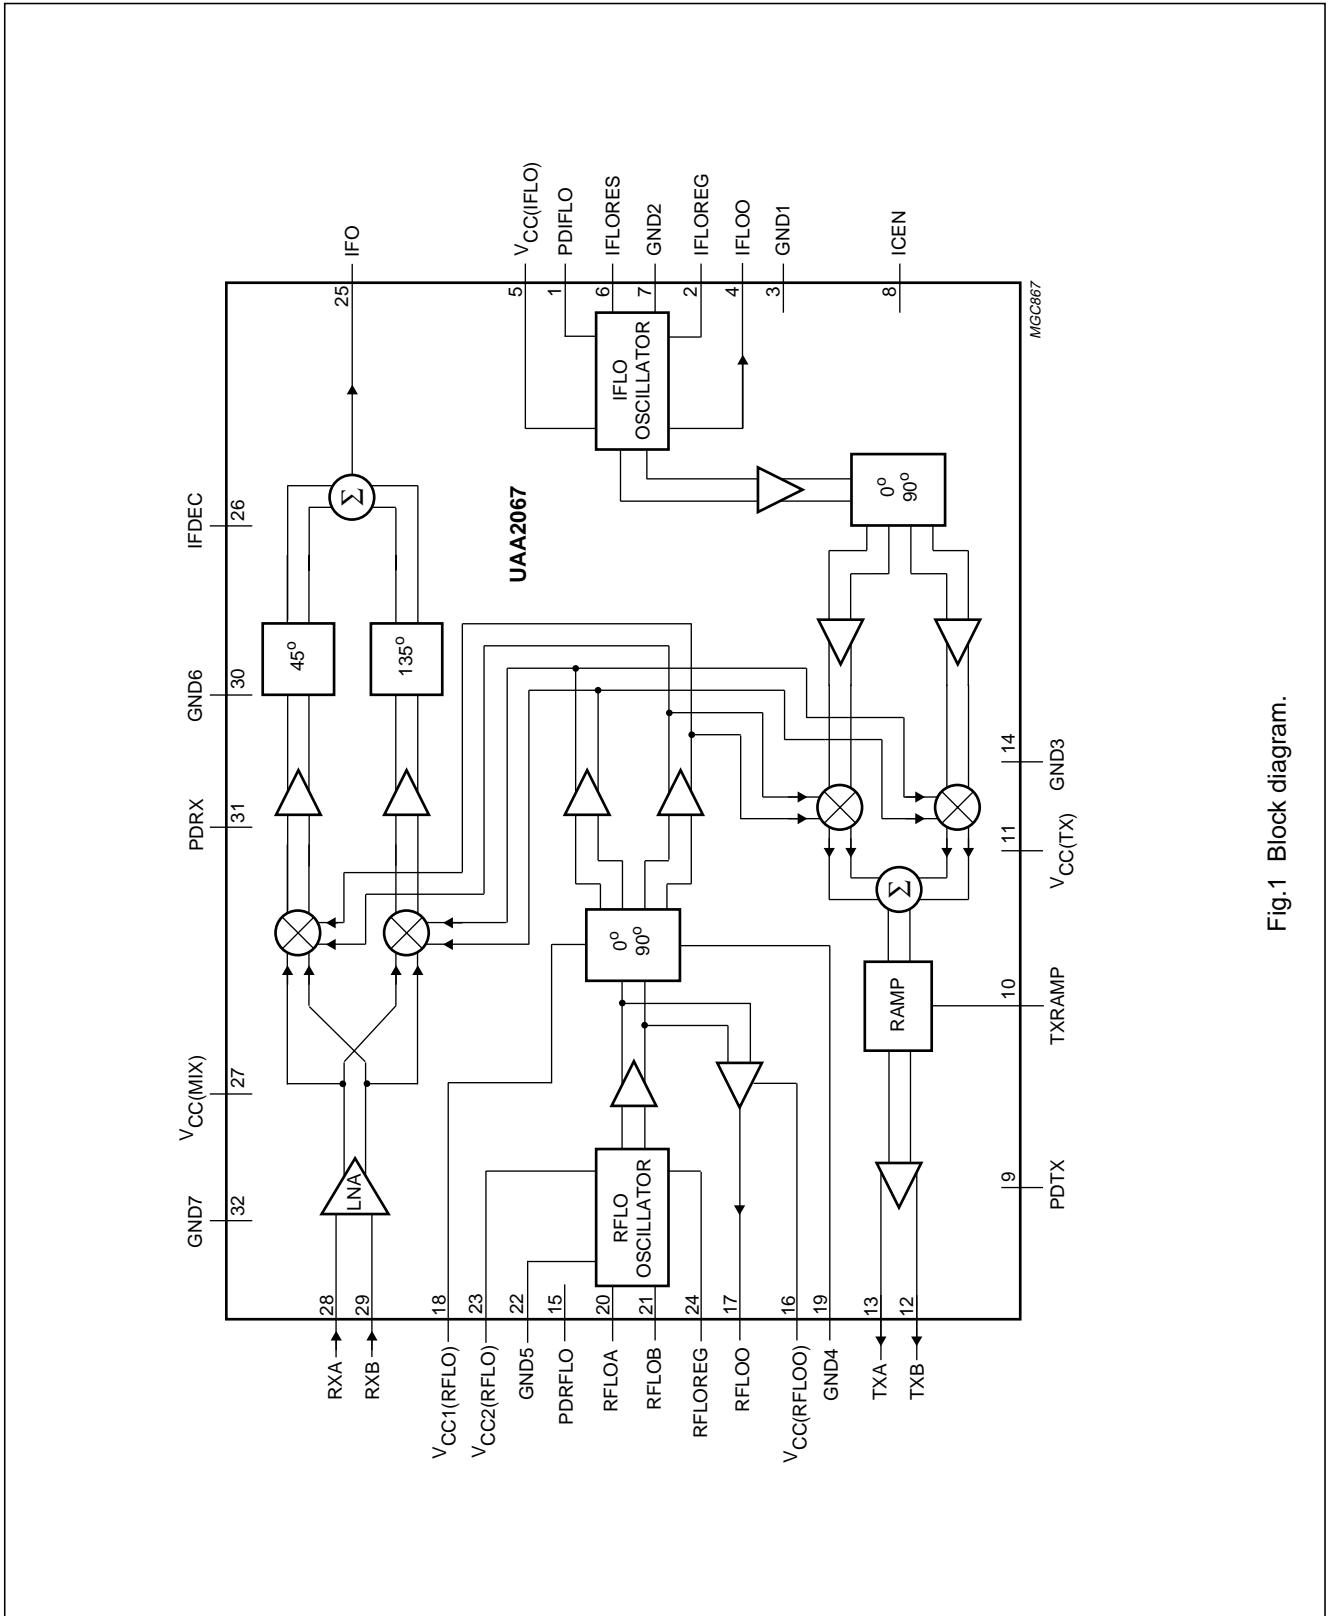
$V_{CC(IFLO)}$
PDIFLO
IFLORES
GND2
IFLOREG
IFLOO
GND1
ICEN
IFO
5
1
6
7
2
4
3
8
25
MGC867

IFLO OSCILLATOR

IFDEC
26
UAA2067
$\Sigma$
$0^o$
$90^o$

GND6
30
$45^o$
$135^o$

PDRX
31

14
GND3
11
$V_{CC(TX)}$

$V_{CC(MIX)}$
27
$0^o$
$90^o$
$\Sigma$
RAMP
10
TXRAMP

GND7
32
LNA
RFLO OSCILLATOR
9
PDTX

28
29
18
23
22
15
20
21
24
17
16
19
13
12

RXA
RXB
$V_{CC1(RFLO)}$
$V_{CC2(RFLO)}$
GND5
PDRFLO
RFLOA
RFLOB
RFLOREG
RFLOO
$V_{CC(RFLOO)}$
GND4
TXA
TXB

Fig.1 Block diagram.